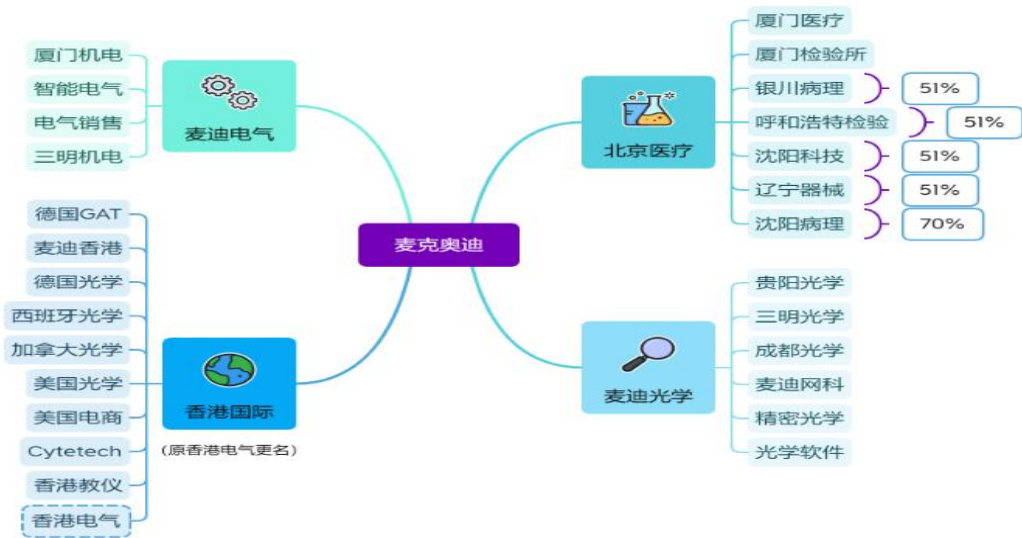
麦克奥迪

麦迪电气
厦门机电
智能电气
电气销售
三明机电

香港国际
(原香港电气更名)
德国GAT
麦迪香港
德国光学
西班牙光学
加拿大光学
美国光学
美国电商
Cytetech
香港教仪
香港电气

北京医疗
厦门医疗
厦门检验所
银川病理 51%
呼和浩特检验 51%
沈阳科技 51%
辽宁器械 51%
沈阳病理 70%

麦迪光学
贵阳光学
三明光学
成都光学
麦迪网科
精密光学
光学软件